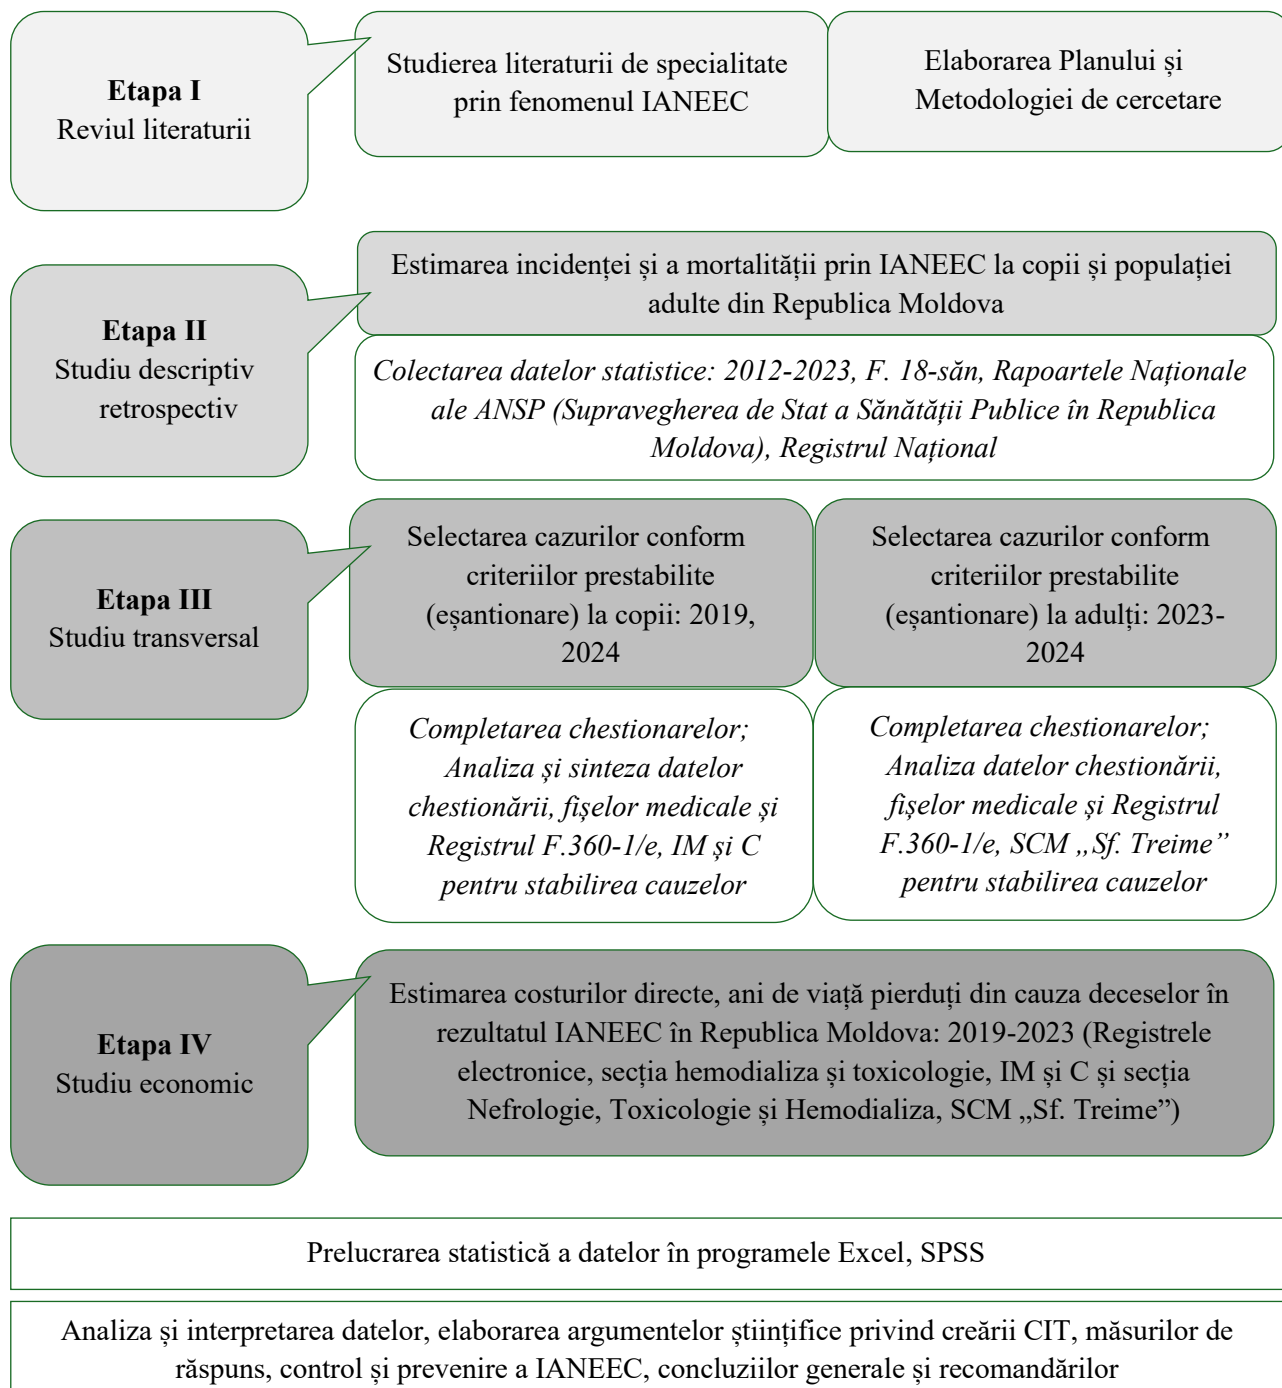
**Etapa I**
Reviul literaturii

Studierea literaturii de specialitate prin fenomenul IANEEC

Elaborarea Planului și Metodologiei de cercetare

**Etapa II**
Studiu descriptiv retrospectiv

Estimarea incidenței și a mortalității prin IANEEC la copii și populației adulte din Republica Moldova

*Colectarea datelor statistice: 2012-2023, F. 18-săn, Rapoartele Naționale ale ANSP (Supravegherea de Stat a Sănătății Publice în Republica Moldova), Registrul Național*

**Etapa III**
Studiu transversal

Selectarea cazurilor conform criteriilor prestabilite (eșantionare) la copii: 2019, 2024

Selectarea cazurilor conform criteriilor prestabilite (eșantionare) la adulți: 2023-2024

*Completarea chestionarelor; Analiza și sinteza datelor chestionării, fișelor medicale și Registrul F.360-1/e, IM și C pentru stabilirea cauzelor*

*Completarea chestionarelor; Analiza datelor chestionării, fișelor medicale și Registrul F.360-1/e, SCM „Sf. Treime” pentru stabilirea cauzelor*

**Etapa IV**
Studiu economic

Estimarea costurilor directe, ani de viață pierduți din cauza deceselor în rezultatul IANEEC în Republica Moldova: 2019-2023 (Registrele electronice, secția hemodializa și toxicologie, IM și C și secția Nefrologie, Toxicologie și Hemodializa, SCM „Sf. Treime”)

Prelucrarea statistică a datelor în programele Excel, SPSS

Analiza și interpretarea datelor, elaborarea argumentelor științifice privind creării CIT, măsurilor de răspuns, control și prevenire a IANEEC, concluziilor generale și recomandărilor